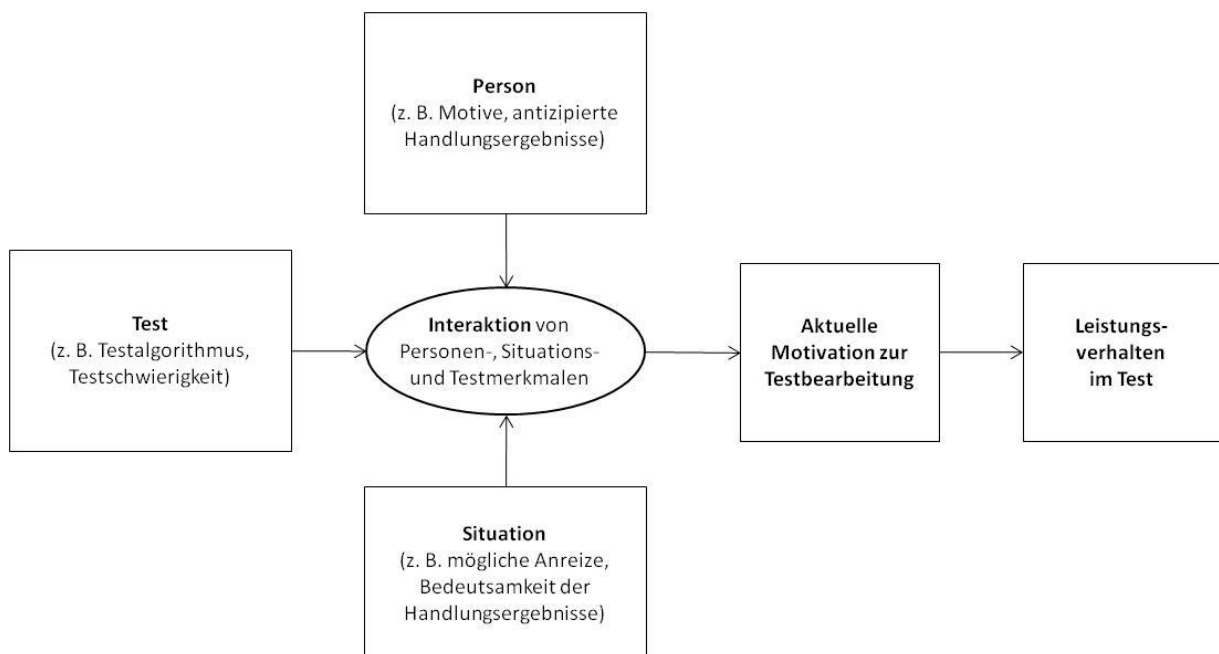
Person
(z. B. Motive, antizipierte Handlungsergebnisse)

Test
(z. B. Testalgorithmus, Testschwierigkeit)

Interaktion von Personen-, Situations- und Testmerkmalen

Aktuelle Motivation zur Testbearbeitung

Leistungsverhalten im Test

Situation
(z. B. mögliche Anreize, Bedeutsamkeit der Handlungsergebnisse)